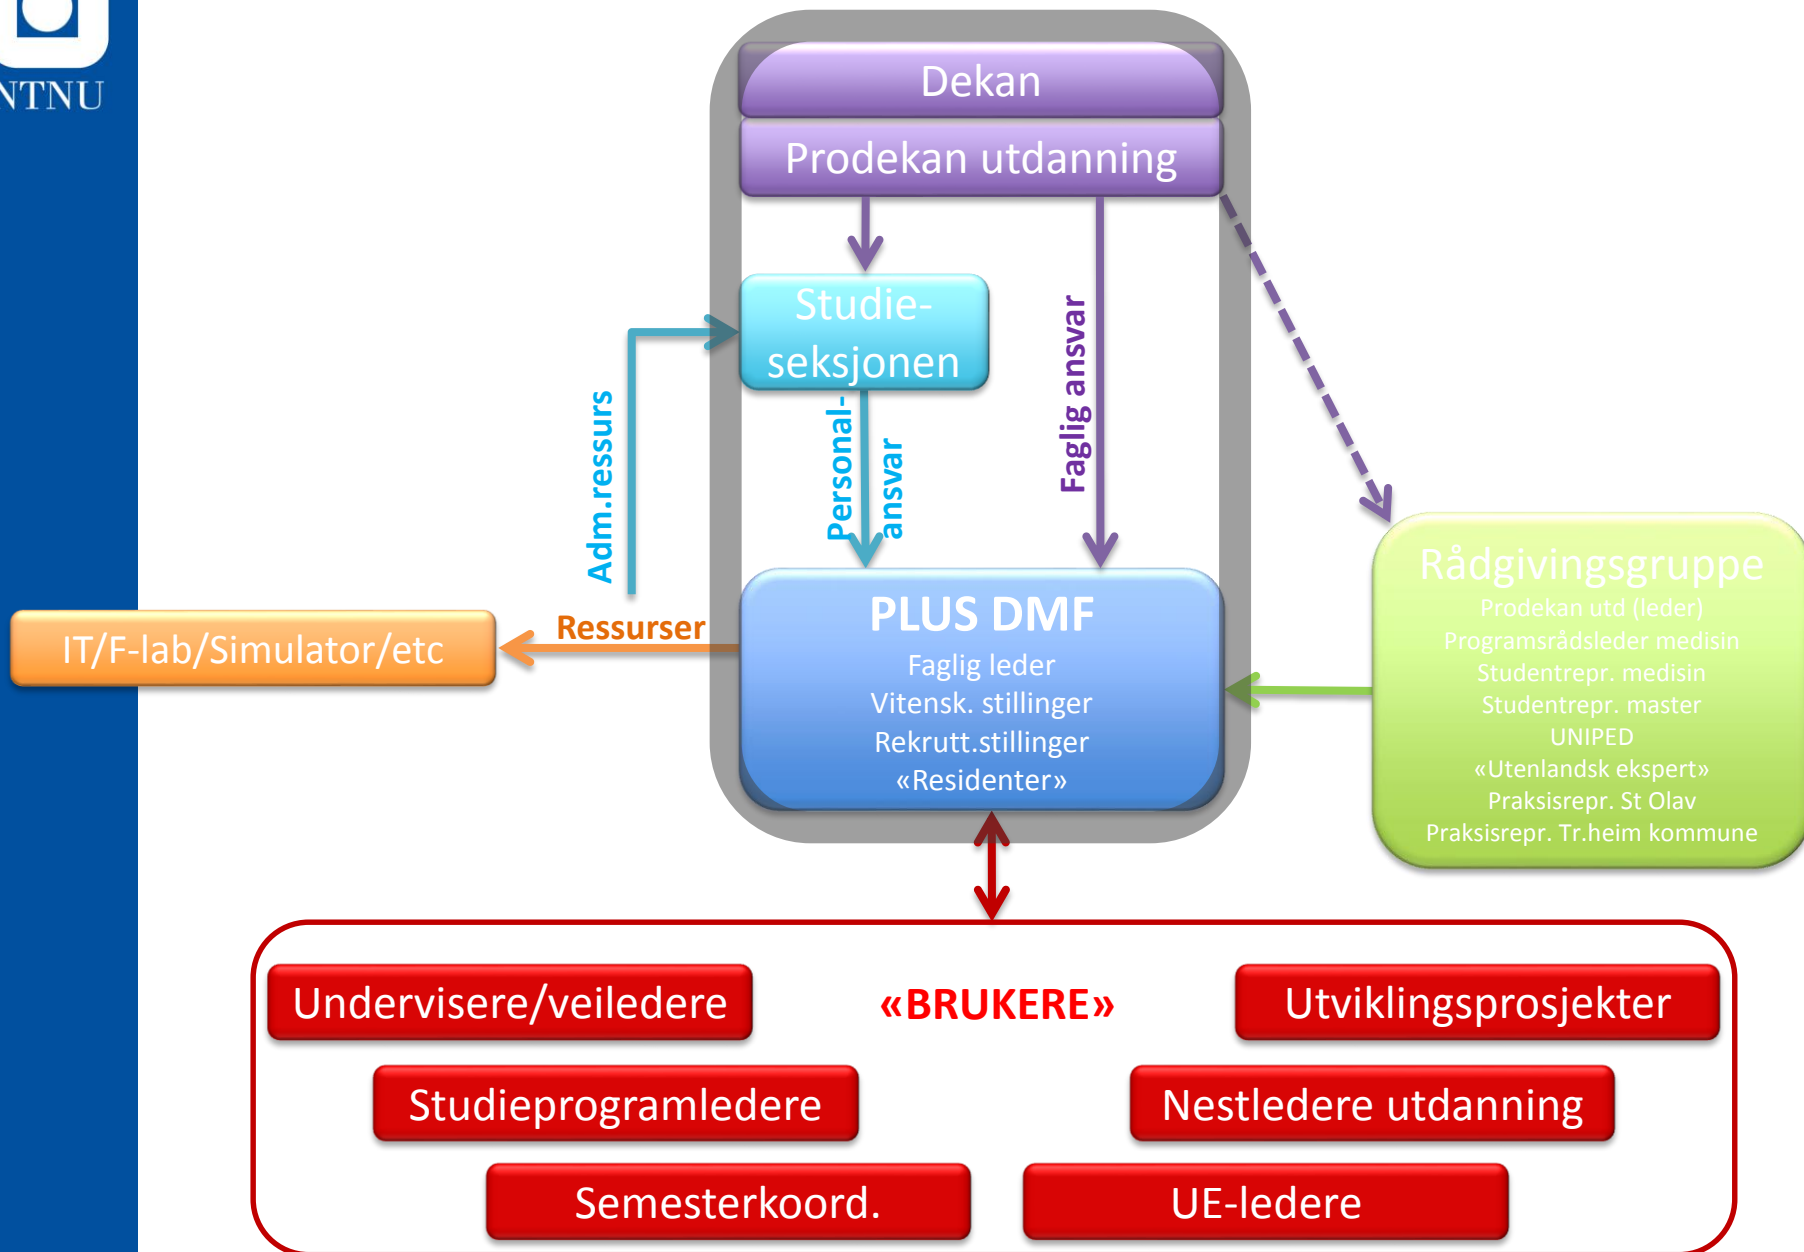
NTNU

Dekan

Prodekan utdanning

Studieseksjonen

Faglig ansvar

Adm.ressurs

Personal-ansvar

Rådgivingsgruppe
Prodekan utd (leder)
Programsrådsleder medisin
Studentrepr. medisin
Studentrepr. master
UNIPED
«Utenlandsk ekspert»
Praksisrepr. St Olav
Praksisrepr. Tr.heim kommune

IT/F-lab/Simulator/etc

Ressurser

PLUS DMF
Faglig leder
Vitensk. stillinger
Rekrutt.stillinger
«Residenter»

Undervisere/veiledere

«BRUKERE»

Utviklingsprosjekter

Studieprogramledere

Nestledere utdanning

Semesterkoord.

UE-ledere